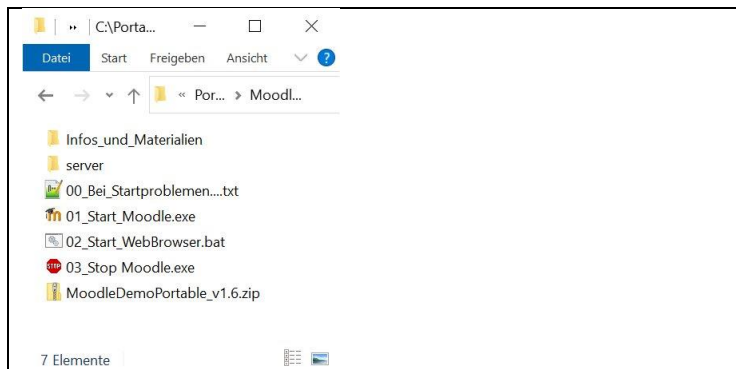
C:\Porta...

Datei Start Freigeben Ansicht

« Por... › Moodl...

Infos_und_Materialien
server
00_Bei_Startproblemen....txt
01_Start_Moodle.exe
02_Start_WebBrowser.bat
03_Stop Moodle.exe
MoodleDemoPortable_v1.6.zip

7 Elemente